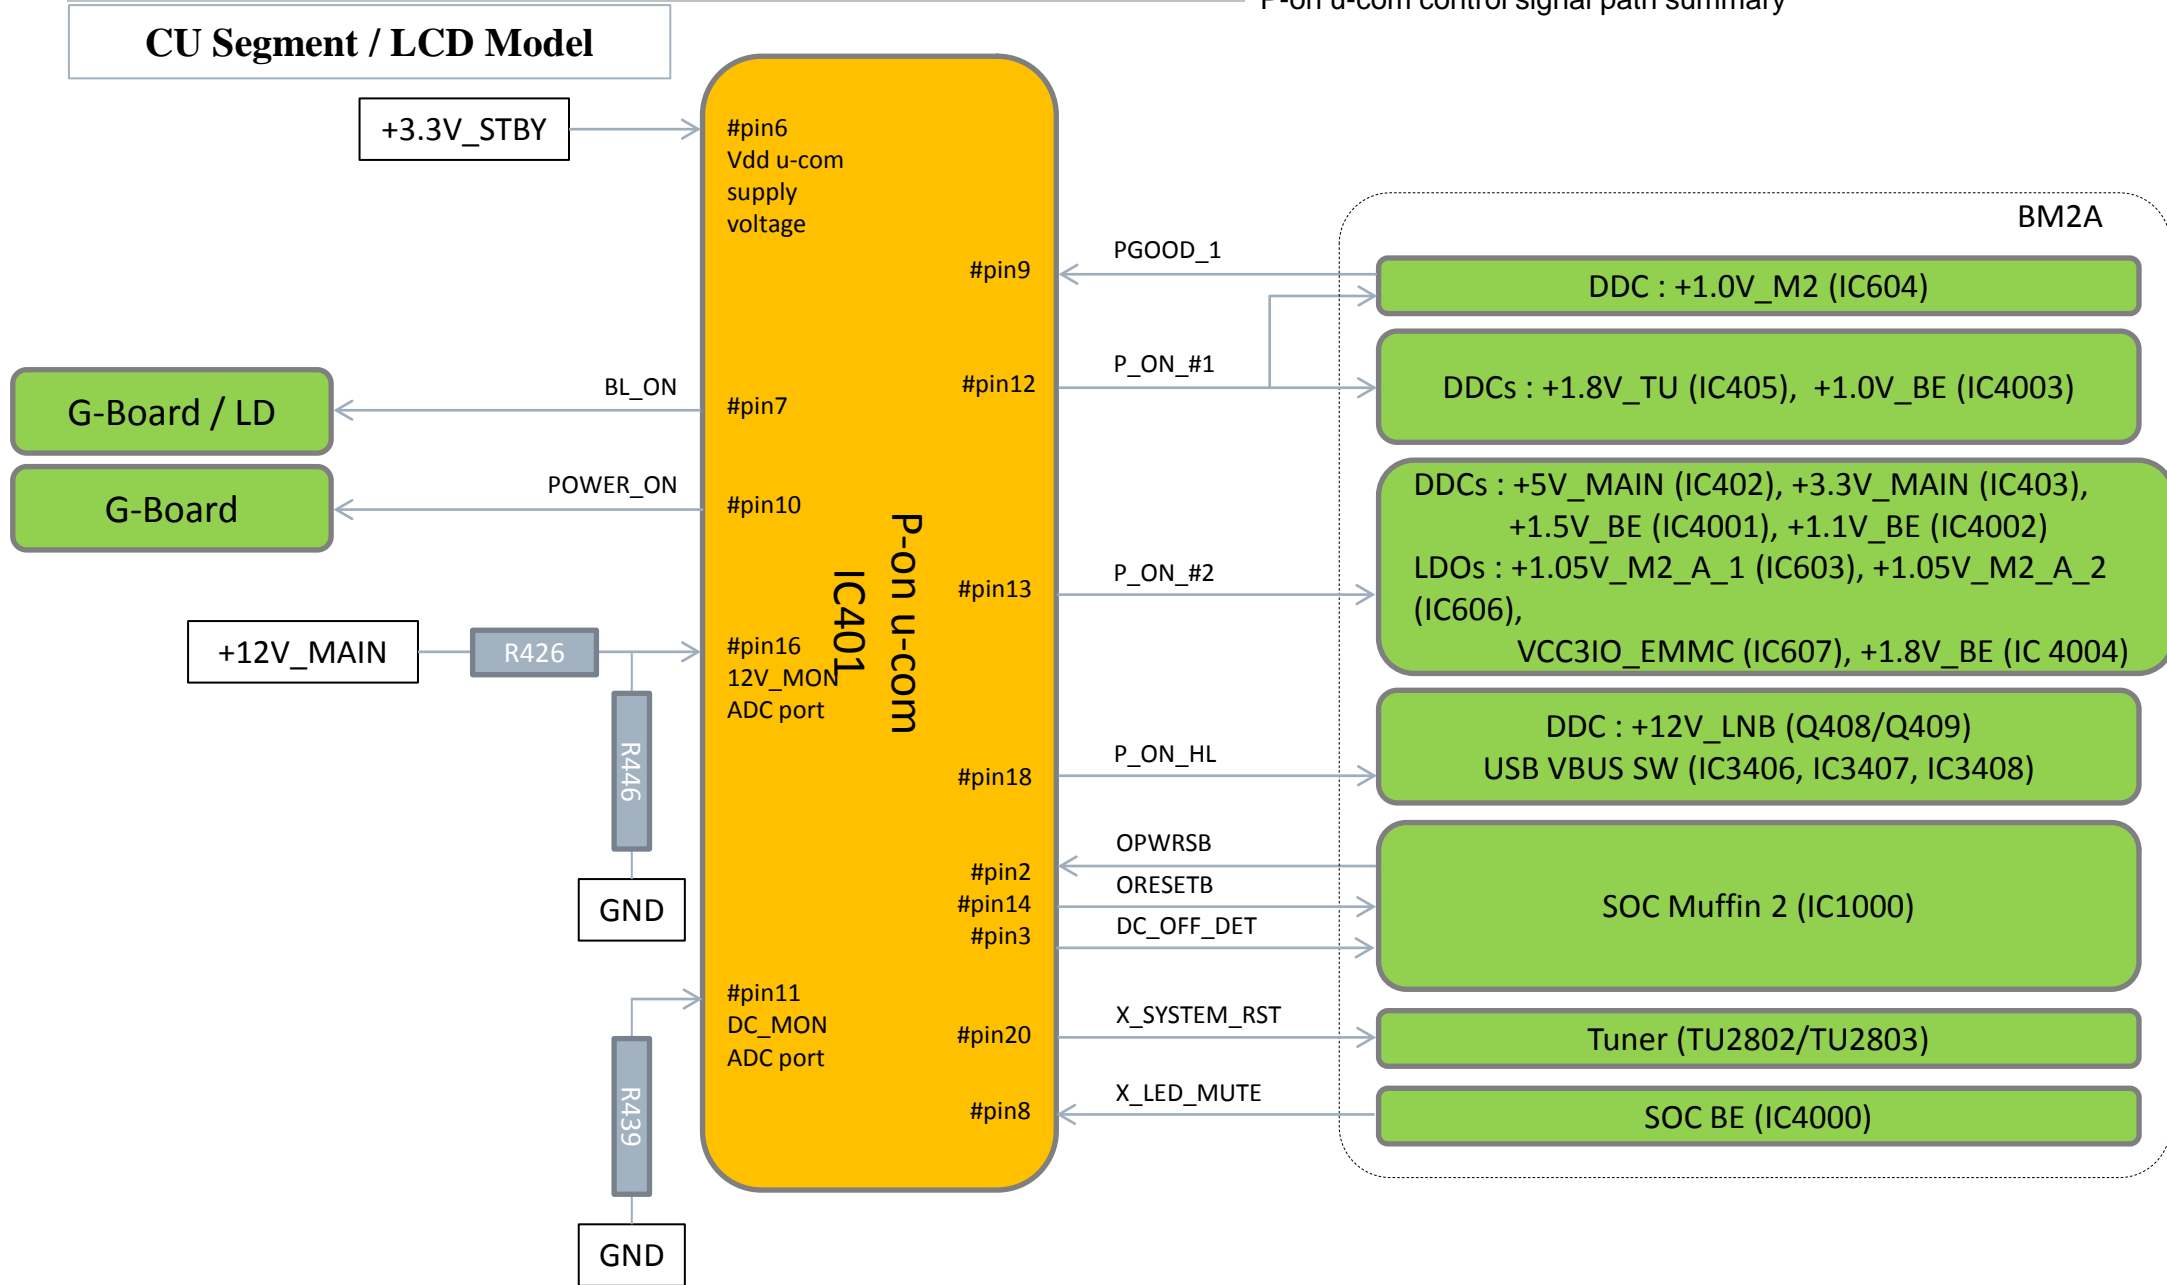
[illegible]

CU Segment / LCD Model

+3.3V_STBY

#pin6
Vdd u-com
supply
voltage

BM2A

#pin9

PGOOD_1

DDC : +1.0V_M2 (IC604)

BL_ON

#pin12

P_ON_#1

DDCs : +1.8V_TU (IC405), +1.0V_BE (IC4003)

G-Board / LD

#pin7

POWER_ON

G-Board

#pin10

DDCs : +5V_MAIN (IC402), +3.3V_MAIN (IC403), +1.5V_BE (IC4001), +1.1V_BE (IC4002)
LDOs : +1.05V_M2_A_1 (IC603), +1.05V_M2_A_2 (IC606),
VCC3IO_EMMC (IC607), +1.8V_BE (IC 4004)

P-on u-com

IC401

#pin13

P_ON_#2

+12V_MAIN

R426

#pin16
12V_MON
ADC port

R446

#pin18

P_ON_HL

DDC : +12V_LNB (Q408/Q409)
USB VBUS SW (IC3406, IC3407, IC3408)

OPWRSB

#pin2

ORESETB

#pin14

DC_OFF_DET

#pin3

SOC Muffin 2 (IC1000)

GND

#pin11
DC_MON
ADC port

#pin20

X_SYSTEM_RST

Tuner (TU2802/TU2803)

R439

#pin8

X_LED_MUTE

SOC BE (IC4000)

GND